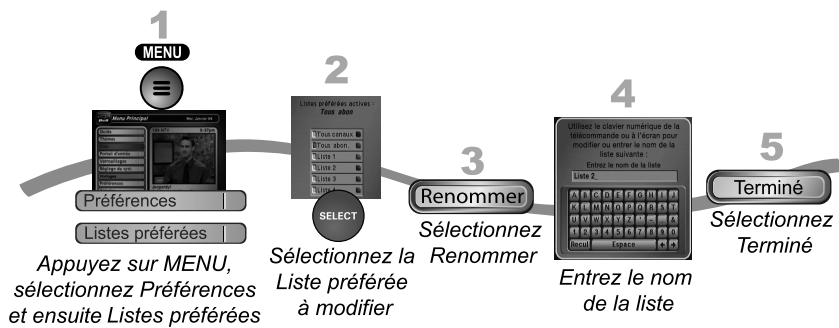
1

MENU

Menu Principal

Préférences

Listes préférées

Appuyez sur MENU, sélectionnez Préférences et ensuite Listes préférées

2

Listes préférées actives : Tous abon

Tous canaux

Tous abon.

Liste 1

Liste 2

Liste 3

Liste 4

SELECT

Sélectionnez la Liste préférée à modifier

3

Renommer

Sélectionnez Renommer

4

Utilisez le clavier numérique de la télécommande ou à l'écran pour modifier ou entrer le nom de la liste suivante :

Entrez le nom de la liste

Liste 2_

A B C D E F G H I J
K L M N O P Q R S T
U V W X Y Z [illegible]
1 2 3 4 5 6 7 8 9 0

Recul Espace

Entrez le nom de la liste

5

Terminé

Sélectionnez Terminé